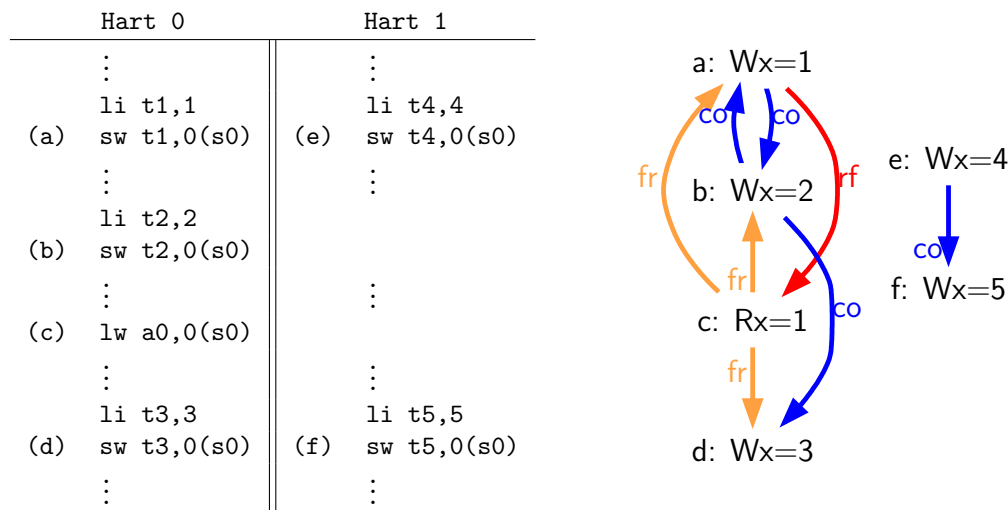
| Hart 0 | | Hart 1 | |
|---|---|---|---|
| | ⋮ | | ⋮ |
| | li t1,1 | | li t4,4 |
| (a) | sw t1,0(s0) | (e) | sw t4,0(s0) |
| | ⋮ | | ⋮ |
| | li t2,2 | | |
| (b) | sw t2,0(s0) | | |
| | ⋮ | | ⋮ |
| (c) | lw a0,0(s0) | | |
| | ⋮ | | ⋮ |
| | li t3,3 | | li t5,5 |
| (d) | sw t3,0(s0) | (f) | sw t5,0(s0) |
| | ⋮ | | ⋮ |

a: Wx=1
co
co
fr
rf
b: Wx=2
fr
c: Rx=1
co
fr
d: Wx=3
e: Wx=4
co
f: Wx=5